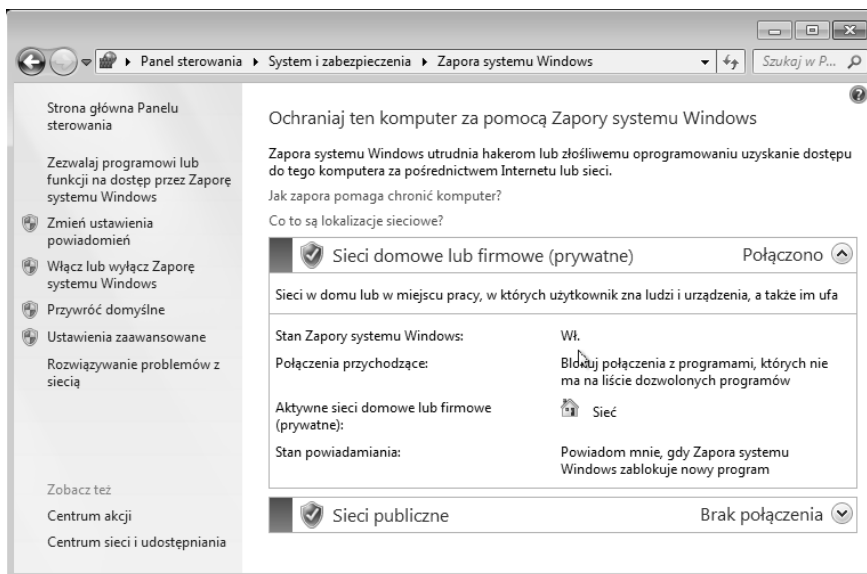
Panel sterowania ▸ System i zabezpieczenia ▸ Zapora systemu Windows

Szukaj w P...

Strona główna Panelu sterowania

Zezwalaj programowi lub funkcji na dostęp przez Zaporę systemu Windows

Zmień ustawienia powiadomień

Włącz lub wyłącz Zaporę systemu Windows

Przywróć domyślne

Ustawienia zaawansowane

Rozwiązywanie problemów z siecią

Zobacz też

Centrum akcji

Centrum sieci i udostępniania

Ochraniaj ten komputer za pomocą Zapory systemu Windows

Zapora systemu Windows utrudnia hakerom lub złośliwemu oprogramowaniu uzyskanie dostępu do tego komputera za pośrednictwem Internetu lub sieci.

Jak zapora pomaga chronić komputer?

Co to są lokalizacje sieciowe?

Sieci domowe lub firmowe (prywatne)

Połączono

Sieci w domu lub w miejscu pracy, w których użytkownik zna ludzi i urządzenia, a także im ufa

| | |
|---|---|
| Stan Zapory systemu Windows: | Wł. |
| Połączenia przychodzące: | Blokuj połączenia z programami, których nie ma na liście dozwolonych programów |
| Aktywne sieci domowe lub firmowe (prywatne): | Sieć |
| Stan powiadamiania: | Powiadom mnie, gdy Zapora systemu Windows zablokuje nowy program |

Sieci publiczne

Brak połączenia